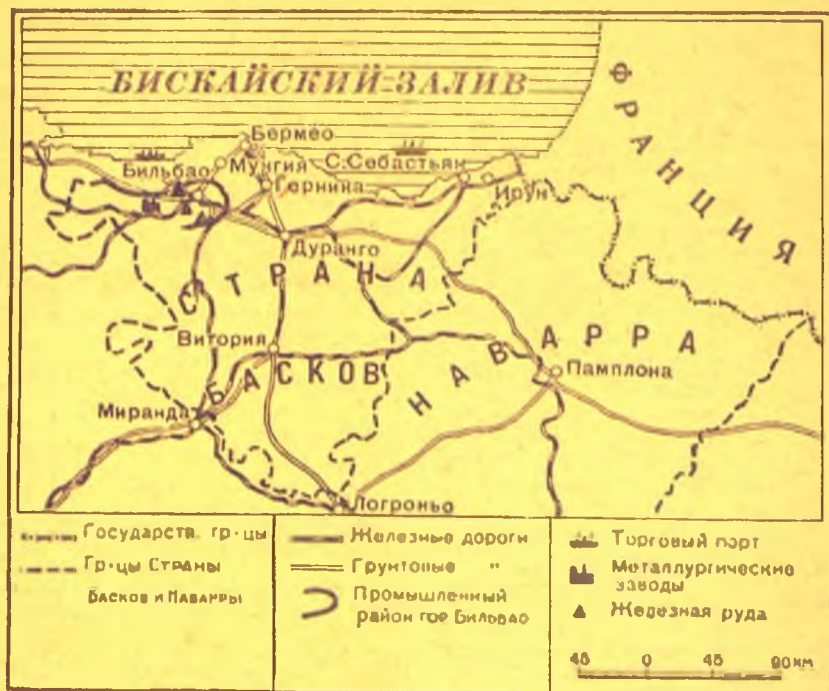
БИСКАЙСКИЙ ЗАЛИВ

ФРАНЦИЯ

Бермео
Бильбао
Мунгия
С. Себастьян
Герника
Ирун
Дуранго
СТРАНА
Витория
БАСКОВ
НАВАРРА
Памплона
Миранда
Логроньо

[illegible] Государств. гр-цы
Гр-цы Страны Басков и Наварры
Железные дороги
Грунтовые "
Промышленный район гор Бильбао
Торговый порт
Металлургические заводы
Железная руда
45 0 45 90 км